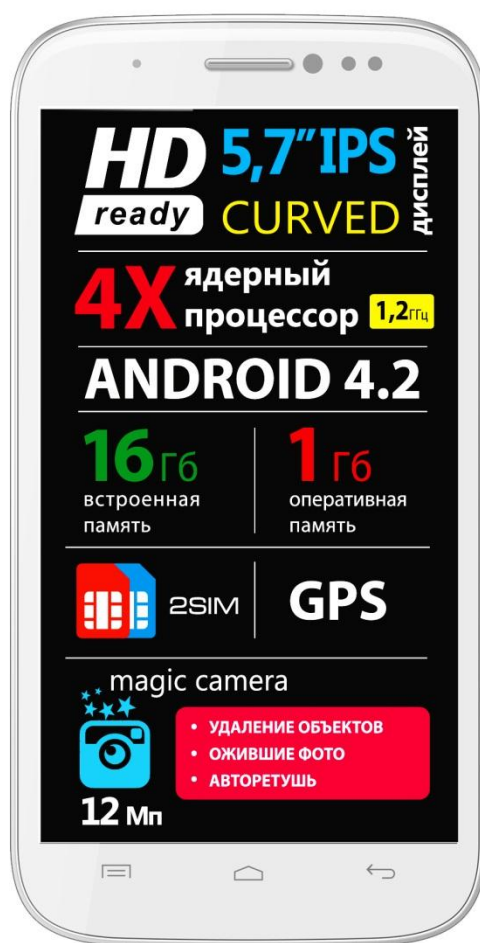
HD ready

5,7" IPS CURVED

дисплей

4X ядерный процессор 1,2ГГц

ANDROID 4.2

16Гб встроенная память

1Гб оперативная память

2SIM

GPS

magic camera

12 Мп

• УДАЛЕНИЕ ОБЪЕКТОВ
• ОЖИВШИЕ ФОТО
• АВТОРЕТУШЬ